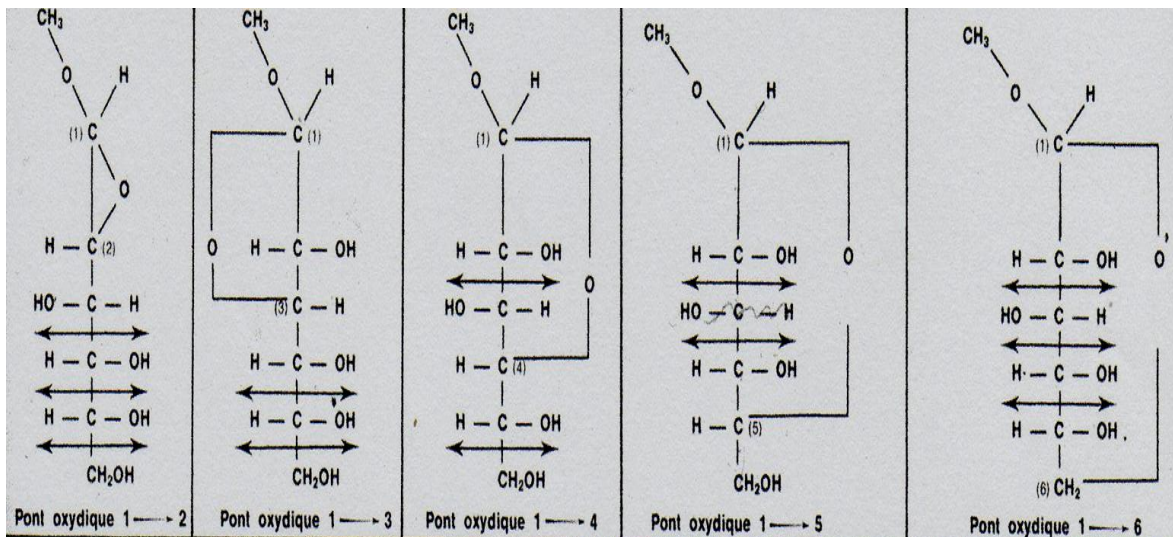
$CH_3$
O H
(1) C
O
H — C (2)
HO — C — H
H — C — OH
H — C — OH
$CH_2OH$
Pont oxydique 1 → 2

$CH_3$
O H
C (1)
O H — C — OH
(3) C — H
H — C — OH
H — C — OH
$CH_2OH$
Pont oxydique 1 → 3

$CH_3$
O H
(1) C
H — C — OH
HO — C — H
O
H — C (4)
H — C — OH
$CH_2OH$
Pont oxydique 1 → 4

$CH_3$
O H
(1) C
H — C — OH
O
HO — C — H
H — C — OH
H — C (5)
$CH_2OH$
Pont oxydique 1 → 5

$CH_3$
O H
(1) C
H — C — OH
O
HO — C — H
H — C — OH
H — C — OH
(6) $CH_2$
Pont oxydique 1 → 6